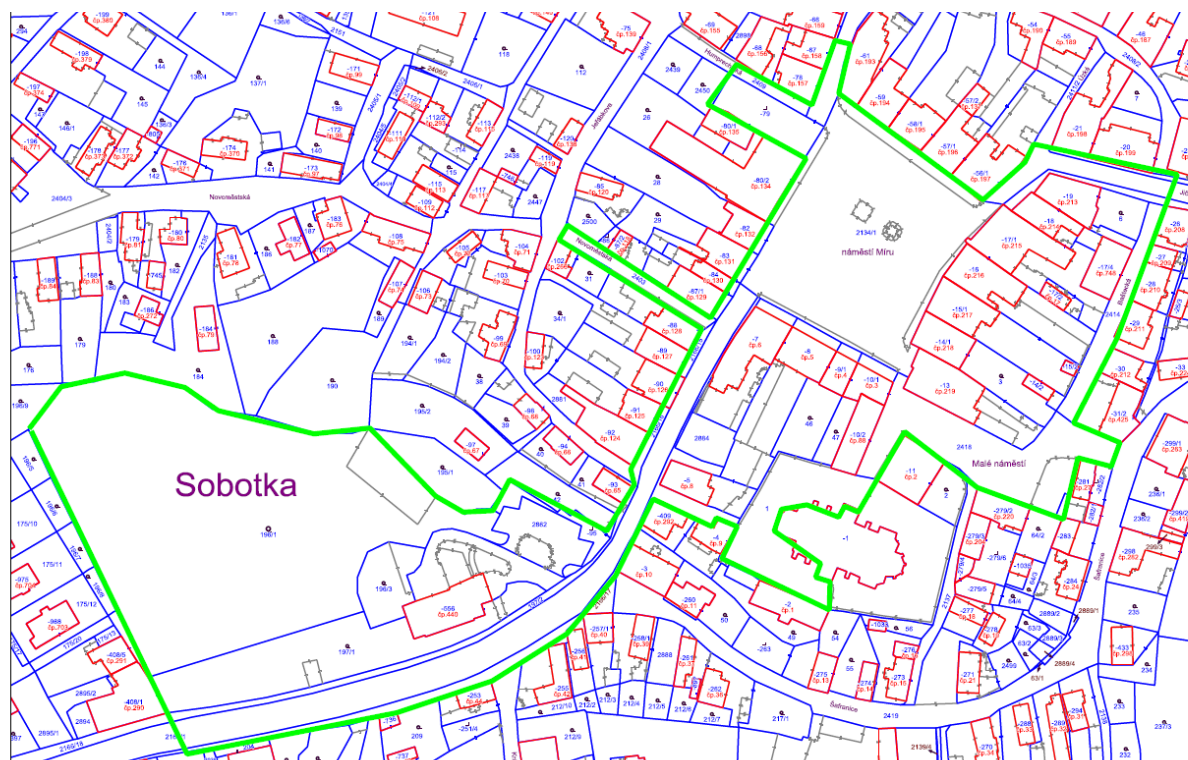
Sobotka

náměstí Míru

Malé náměstí

Novoměstská

Jičínská

Humprecht

Šafranice

-198
čp.379

-197
čp.374

-176
čp.371

-174
čp.375

-173
čp.97

-171
čp.99

-172
čp.98

-112/2
čp.203

-113
čp.115

-115
čp.112

-109
čp.110

-117
čp.11

-119
čp.118

-120
čp.138

-75
čp.139

-69
čp.155

-68
čp.156

-67
čp.158

-78
čp.157

-61
čp.193

-59
čp.194

-58/1
čp.195

-57/1
čp.196

-56/1
čp.197

-54
čp.184

-55
čp.183

-46
čp.187

-21
čp.198

-20
čp.199

-19
čp.213

-18
čp.214

-17/1
čp.215

-17/4
čp.748

-15
čp.216

-15/1
čp.217

-14/1
čp.218

-13
čp.219

-25
čp.206

-26
čp.210

-29
čp.211

-30
čp.212

-31/2
čp.425

-60/1
čp.135

-80/2
čp.134

-82
čp.132

-83
čp.131

-84
čp.130

-87/1
čp.129

-88
čp.128

-89
čp.127

-90
čp.126

-91
čp.125

-92
čp.124

-93
čp.65

-94
čp.66

-96
čp.69

-97
čp.67

-99
čp.68

-100
čp.122

-102
čp.120

-103
čp.70

-104
čp.71

-105
čp.72

-106
čp.73

-107
čp.74

-108
čp.75

-183
čp.76

-182
čp.77

-179
čp.81

-180
čp.80

-181
čp.78

-188
čp.83

-189
čp.84

-186
čp.272

-184
čp.79

-85
čp.120

-7
čp.6

-8
čp.5

-9/1
čp.4

-10/1
čp.3

-10/2
čp.88

-11
čp.2

-1

-2
čp.1

-3
čp.10

-5
čp.8

-409
čp.292

-280
čp.11

-556
čp.440

-408/1
čp.290

-408/5
čp.291

-988
čp.703

-978
čp.

-257/1
čp.40

-258
čp.41

-255
čp.42

-268/1
čp.34

-261
čp.37

-282
čp.38

-253
čp.44

-275
čp.13

-274/1
čp.14

-273
čp.15

-276
čp.17

-277
čp.35

-271
čp.21

-433
čp.295

-279/2
čp.220

-279/5

-279/6

-284
čp.24

-298
čp.262

-299/1
čp.263

-299/2
čp.413

-288
čp.35

-294
čp.31

-79

-79/1

-80/1

-81

144

145

146/1

148

142

141

140

139

137/1

138/4

118

112

26

28

29

31

34/1

38

39

40

42

45

47

48

50

54

55

56

64/2

64/4

63/3

63/1

176

179

184

185

186

187

189

190

194/1

194/2

195/2

195/1

196/1

196/3

197/1

175/10

175/11

175/12

2404/3

2406/1

2406/2

2450

2438

2447

2436

2461

2462

2134/1

2418

2419

2414

2437

2888

2889/1

2889/2

2889/3

2889/4

2884

2861

2862

2890

2893

2894

2895/1

2895/2

2896/2

2169/18

212/2

212/3

212/4

212/5

212/6

212/7

212/8

212/9

212/10

217/1

235

236/1

236/3

234

233

3

6

7

1

2